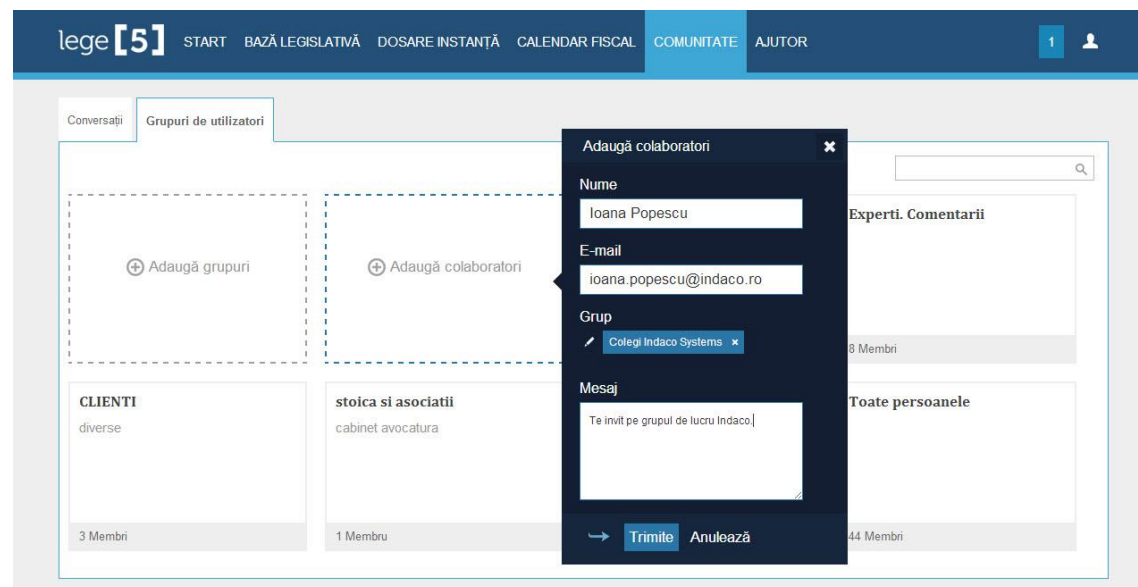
lege [5] START BAZĂ LEGISLATIVĂ DOSARE INSTANȚĂ CALENDAR FISCAL COMUNITATE AJUTOR 1

Conversații Grupuri de utilizatori

Adaugă grupuri

Adaugă colaboratori

Adaugă colaboratori

Nume

Ioana Popescu

E-mail

ioana.popescu@indaco.ro

Grup

Colegi Indaco Systems

Mesaj

Te invit pe grupul de lucru Indaco.

Trimite Anulează

Experti. Comentarii

8 Membri

CLIENTI

diverse

3 Membri

stoica si asociatii

cabinet avocatura

1 Membru

Toate persoanele

44 Membri